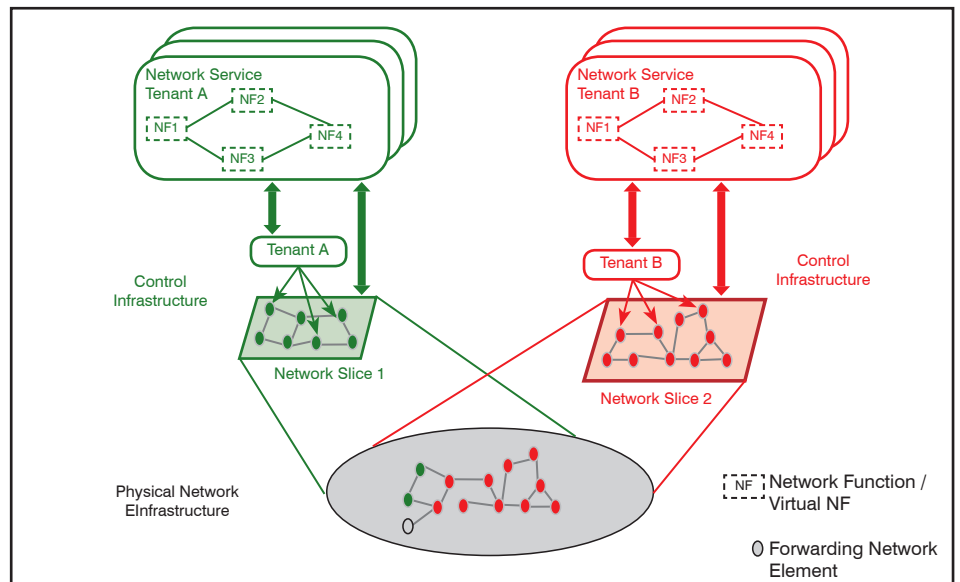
Network Service
Tenant A
NF2
NF1
NF4
NF3

Network Service
Tenant B
NF2
NF1
NF4
NF3

Tenant A

Tenant B

Control
Infrastructure

Control
Infrastructure

Network Slice 1

Network Slice 2

Physical Network
EInfrastructure

NF Network Function /
Virtual NF

Forwarding Network
Element